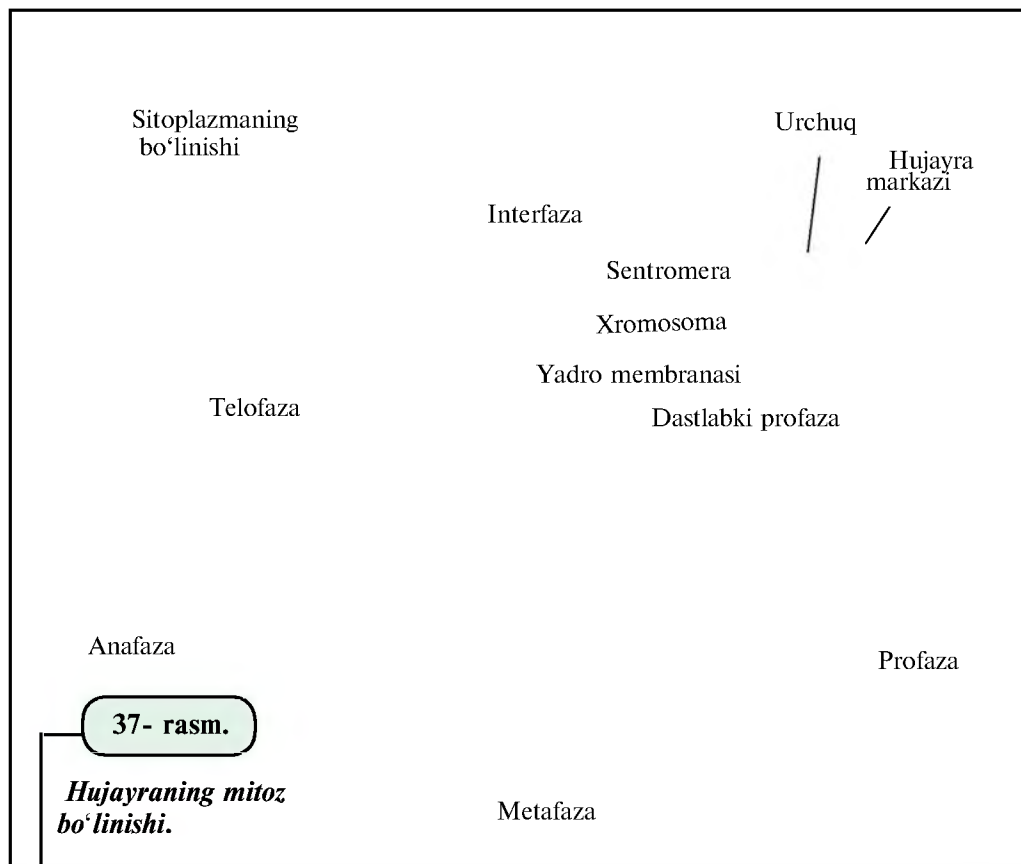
Sitoplazmaning bo‘linishi

Urchuq

Hujayra markazi

Interfaza

Sentromera

Xromosoma

Yadro membranasi

Telofaza

Dastlabki profaza

Anafaza

Profaza

37- rasm.

Hujayraning mitoz bo‘linishi.

Metafaza